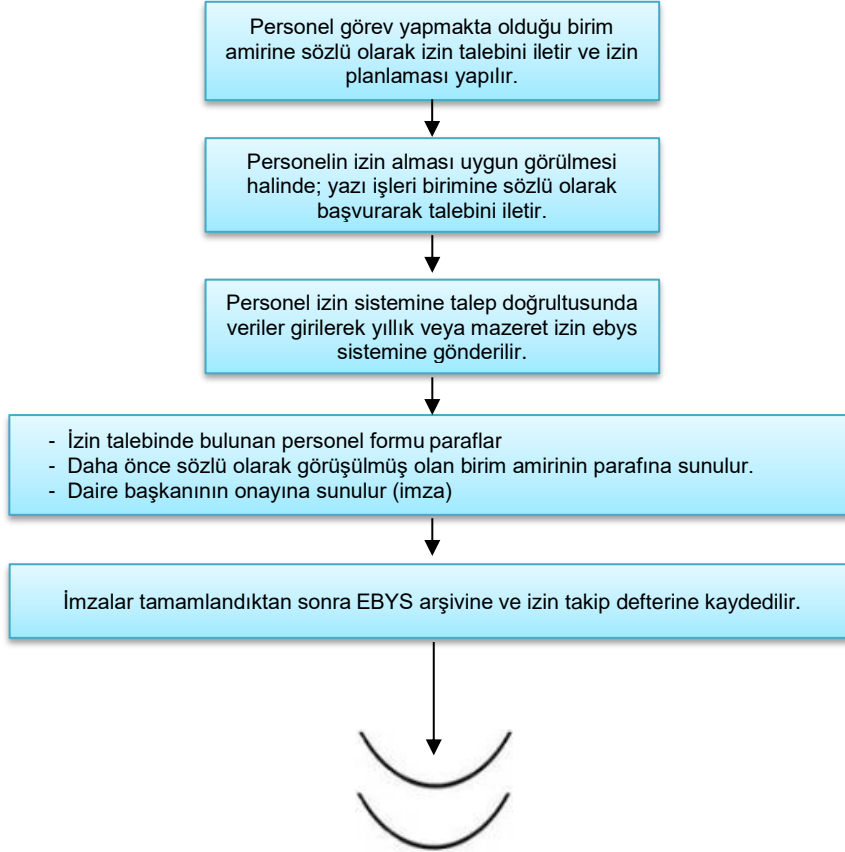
Personel görev yapmakta olduğu birim amirine sözlü olarak izin talebini iletir ve izin planlaması yapılır.

Personelin izin alması uygun görülmesi halinde; yazı işleri birimine sözlü olarak başvurarak talebini iletir.

Personel izin sistemine talep doğrultusunda veriler girilerek yıllık veya mazeret izin ebys sistemine gönderilir.

- İzin talebinde bulunan personel formu paraflar
- Daha önce sözlü olarak görüşülmüş olan birim amirinin parafına sunulur.
- Daire başkanının onayına sunulur (imza)

İmzalar tamamlandıktan sonra EBYS arşivine ve izin takip defterine kaydedilir.